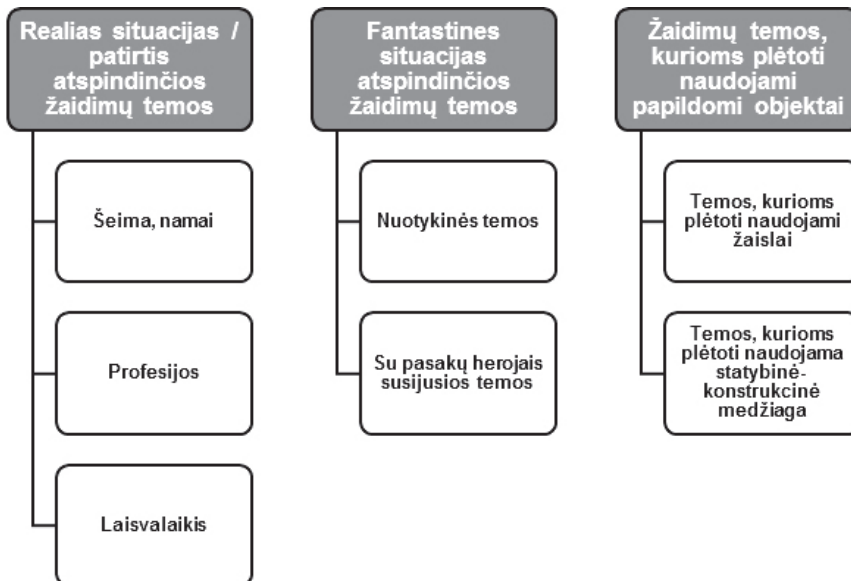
Realias situacijas / patirtis atspindinčios žaidimų temos

Šeima, namai

Profesijos

Laisvalaikis

Fantastines situacijas atspindinčios žaidimų temos

Nuotykinės temos

Su pasakų herojais susijusios temos

Žaidimų temos, kurioms plėtoti naudojami papildomi objektai

Temos, kurioms plėtoti naudojami žaislai

Temos, kurioms plėtoti naudojama statybinė-konstrukcinė medžiaga